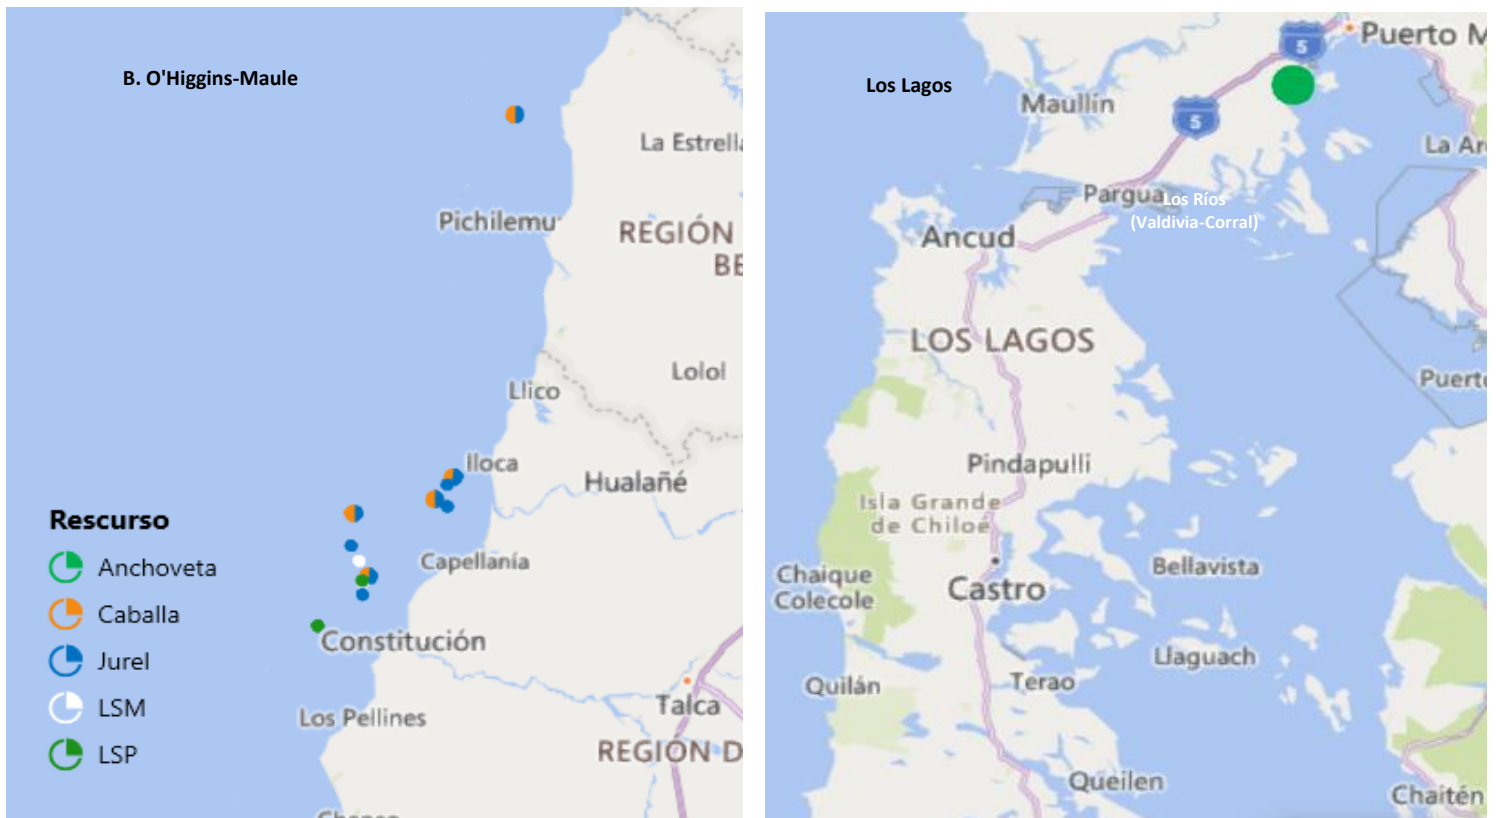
B. O'Higgins-Maule

La Estrell

Pichilemu

REGIÓN BE

Lolol

Llico

Iloca

Hualañé

Rescurso

Anchoveta

Caballa

Jurel

LSM

LSP

Capellanía

Constitución

Los Pellines

Talca

REGIÓN D

Los Lagos

5

Puerto M

Maullín

5

La Ar

Pargua

Los Ríos (Valdivia-Corral)

Ancud

LOS LAGOS

Puerto

Pindapulli

Isla Grande de Chiloé

Chaique Colecole

Castro

Bellavista

Llaguach

Quilán

Terao

Queilen

Chaitén